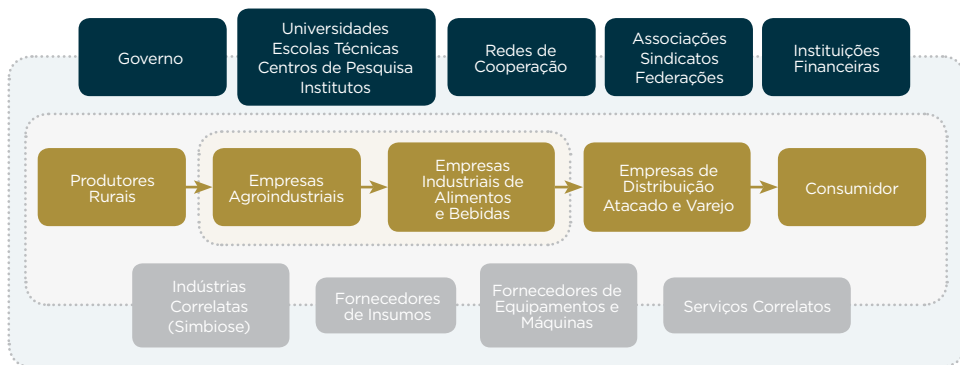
Governo

Universidades
Escolas Técnicas
Centros de Pesquisa
Institutos

Redes de
Cooperação

Associações
Sindicatos
Federações

Instituições
Financeiras

Produtores
Rurais

Empresas
Agroindustriais

Empresas
Industriais de
Alimentos
e Bebidas

Empresas de
Distribuição
Atacado e Varejo

Consumidor

Indústrias
Correlatas
(Simbiose)

Fornecedores
de Insumos

Fornecedores de
Equipamentos e
Máquinas

Serviços Correlatos